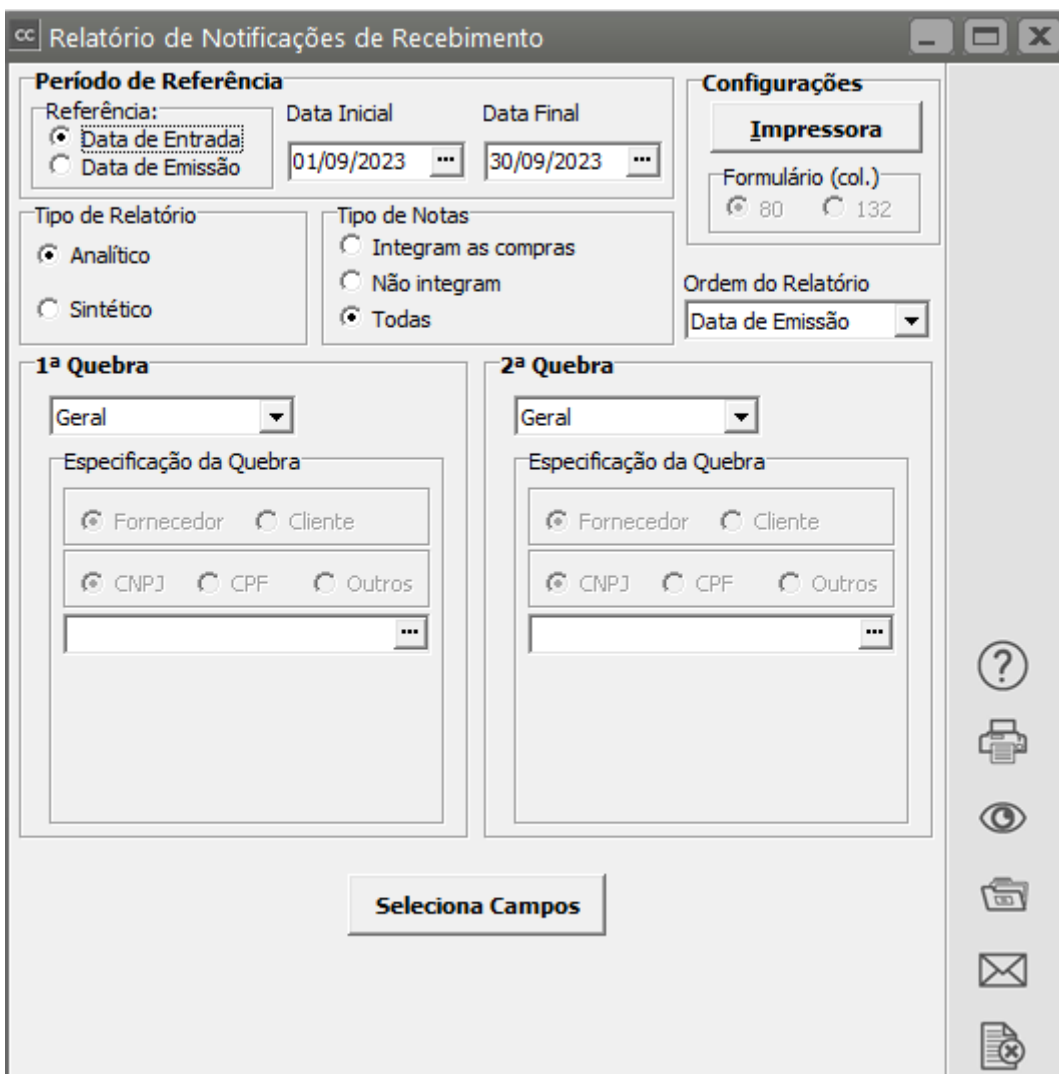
cc Relatório de Notificações de Recebimento

Período de Referência
Referência:
Data de Entrada
Data de Emissão
Data Inicial
01/09/2023 ...
Data Final
30/09/2023 ...

Configurações
Impressora
Formulário (col.)
80
132

Tipo de Relatório
Analítico
Sintético

Tipo de Notas
Integram as compras
Não integram
Todas

Ordem do Relatório
Data de Emissão

1ª Quebra
Geral
Especificação da Quebra
Fornecedor
Cliente
CNPJ
CPF
Outros
...

2ª Quebra
Geral
Especificação da Quebra
Fornecedor
Cliente
CNPJ
CPF
Outros
...

Seleciona Campos